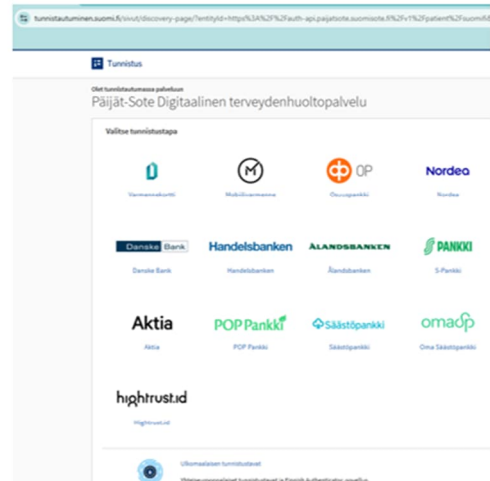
tunnistautuminen.suomi.fi/sivut/discovery-page/?entityId=https%3A%2F%2Fauth-api.paijatsote.suomisote.fi%2Fv1%2Fpatient%2Fsuomifi

Tunnistus

Olet tunnistautumassa palveluun
Päijät-Sote Digitaalinen terveydenhuoltopalvelu

Valitse tunnistustapa

Varmennekortti

Mobiilivarmenne

OP
Osuuspankki

Nordea
Nordea

Danske Bank
Danske Bank

Handelsbanken
Handelsbanken

ÅLANDSBANKEN
Ålandsbanken

S PANKKI
S-Pankki

Aktia
Aktia

POP Pankki
POP Pankki

Säästöpankki
Säästöpankki

omasp
Oma Säästöpankki

hightrust.id
Hightrust.id

Ulkomaalaisen tunnistustavat
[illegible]